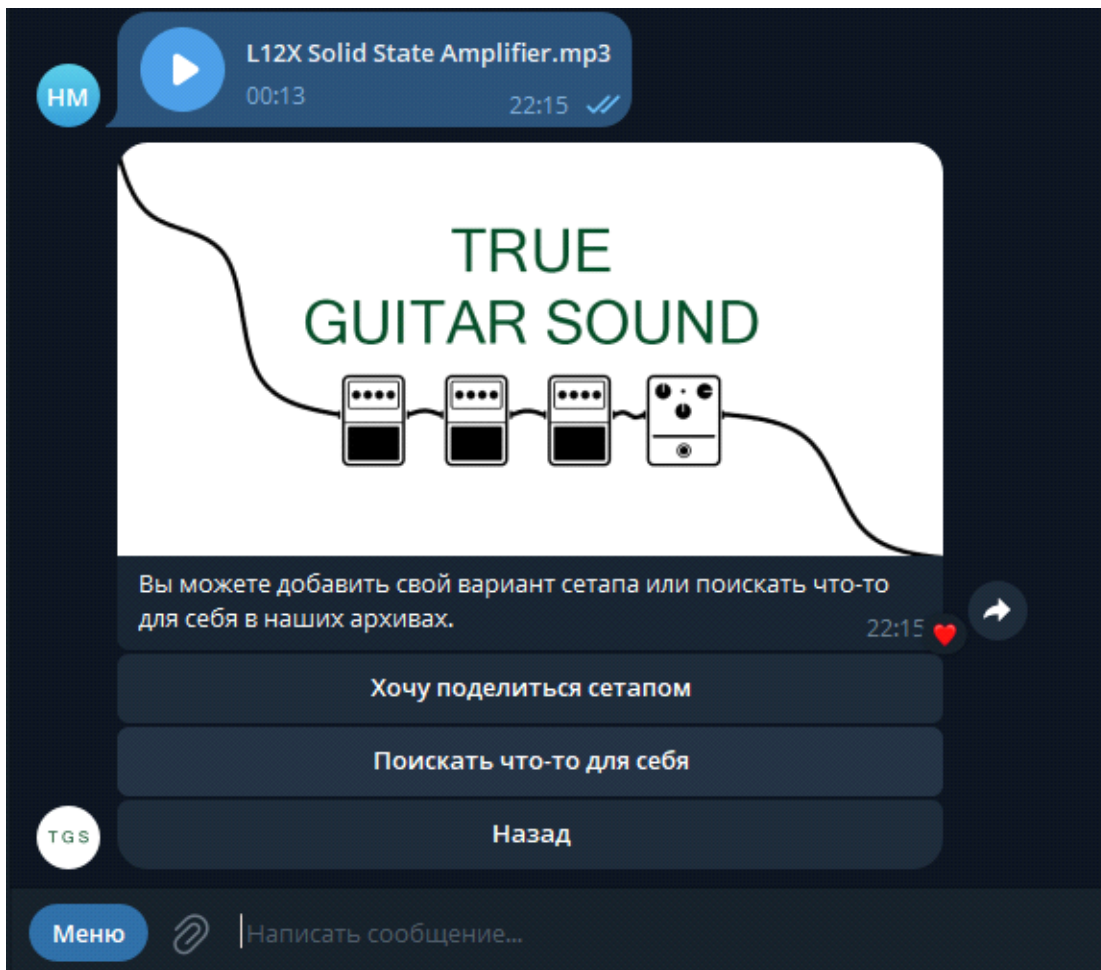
HM

L12X Solid State Amplifier.mp3
00:13
22:15

TRUE
GUITAR SOUND

Вы можете добавить свой вариант сетапа или поискать что-то для себя в наших архивах.
22:15

Хочу поделиться сетапом

Поискать что-то для себя

Назад

TGS

Меню

Написать сообщение...